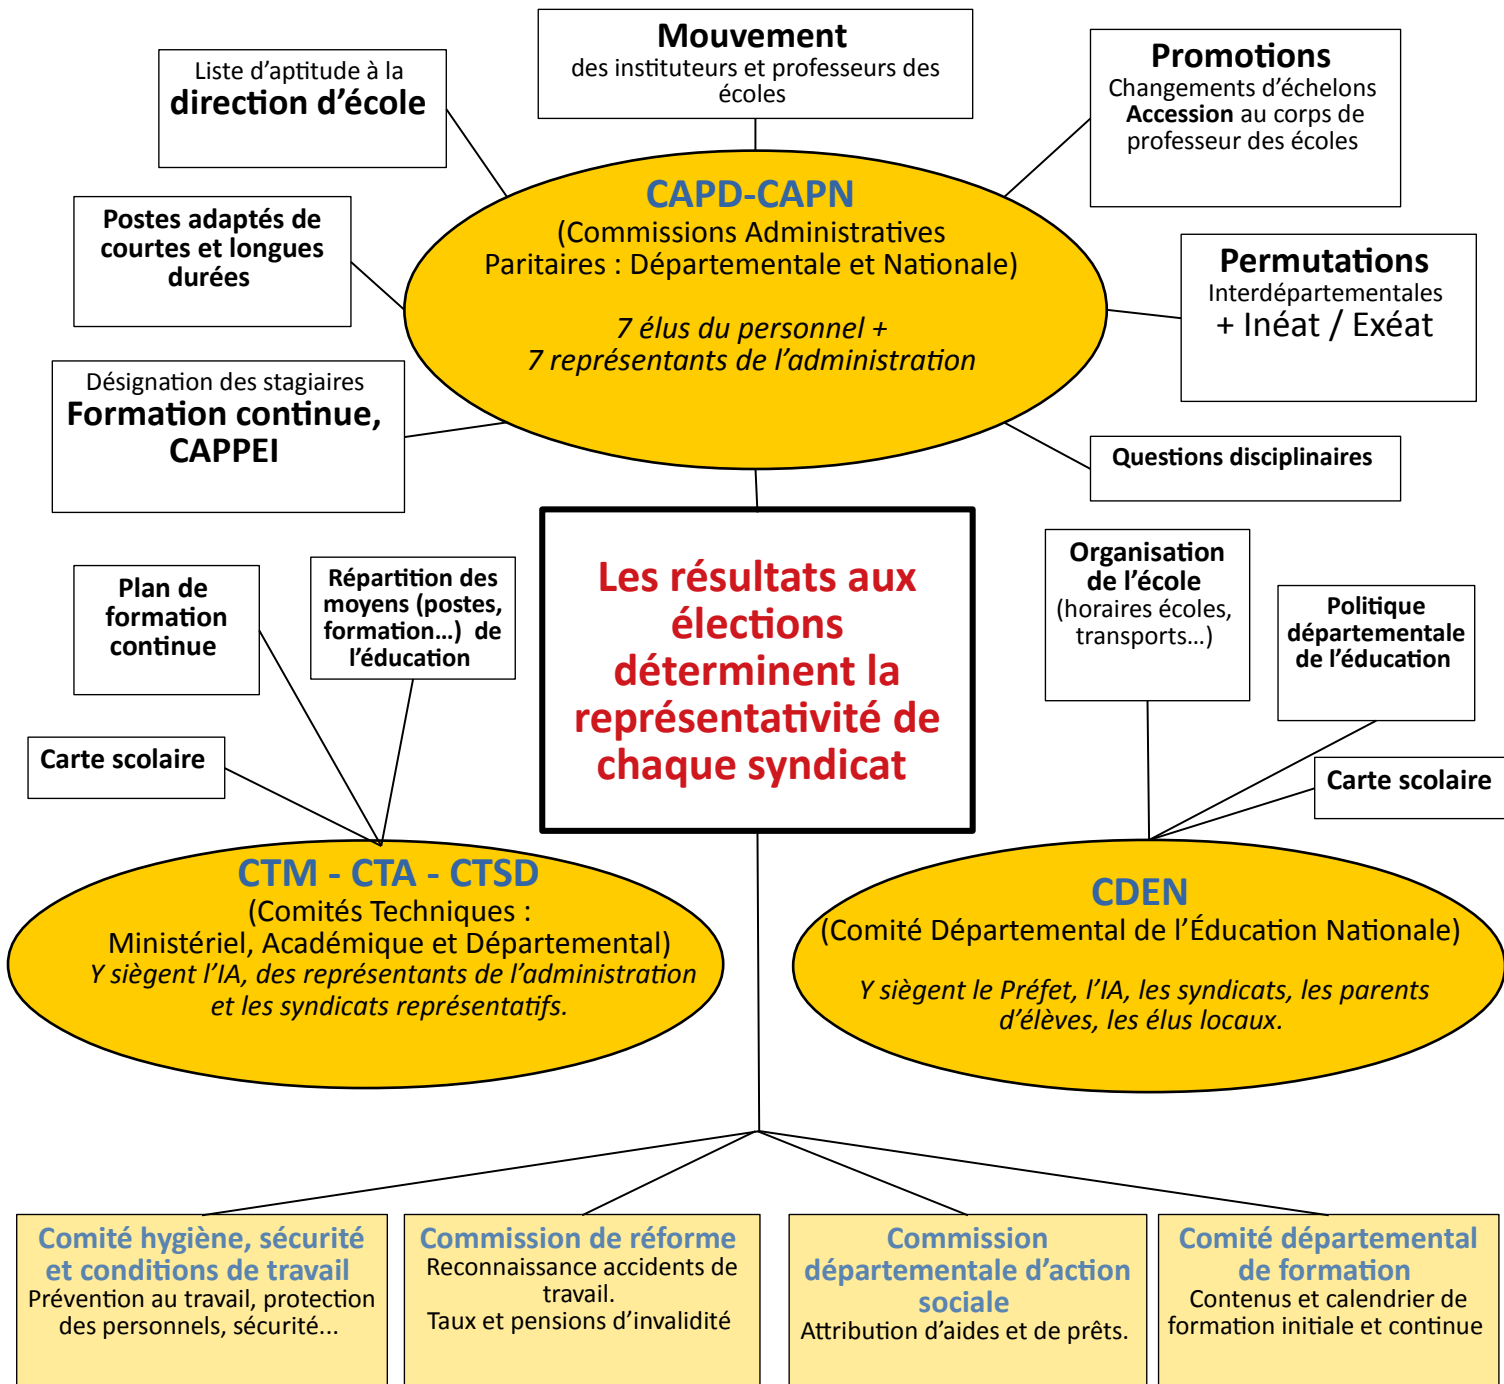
Liste d'aptitude à la
direction d'école

Mouvement
des instituteurs et professeurs des écoles

Promotions
Changements d'échelons
Accession au corps de professeur des écoles

Postes adaptés de courtes et longues durées

CAPD-CAPN
(Commissions Administratives Paritaires : Départementale et Nationale)

7 élus du personnel +
7 représentants de l'administration

Permutations
Interdépartementales
+ Inéat / Exéat

Désignation des stagiaires
Formation continue, CAPPEI

Questions disciplinaires

Plan de formation continue

Répartition des moyens (postes, formation…) de l'éducation

Les résultats aux élections déterminent la représentativité de chaque syndicat

Organisation de l'école
(horaires écoles, transports…)

Politique départementale de l'éducation

Carte scolaire

Carte scolaire

CTM - CTA - CTSD
(Comités Techniques :
Ministériel, Académique et Départemental)
Y siègent l'IA, des représentants de l'administration et les syndicats représentatifs.

CDEN
(Comité Départemental de l'Éducation Nationale)

Y siègent le Préfet, l'IA, les syndicats, les parents d'élèves, les élus locaux.

Comité hygiène, sécurité et conditions de travail
Prévention au travail, protection des personnels, sécurité...

Commission de réforme
Reconnaissance accidents de travail.
Taux et pensions d'invalidité

Commission départementale d'action sociale
Attribution d'aides et de prêts.

Comité départemental de formation
Contenus et calendrier de formation initiale et continue